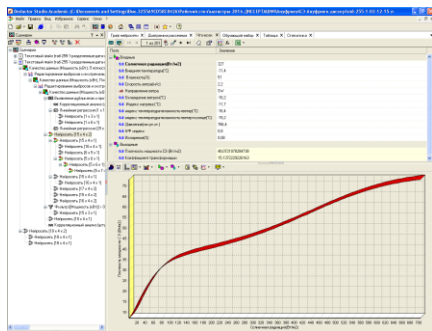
Statistica Studio Academic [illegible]

Файл Правка Вид Избранное Сервис Окно ?

Сценарий

Граф нейросети | Диалоговые результаты | Описание | Обучающий набор | Таблица | Статистика

Тема | Значение

Входные

Сглаживание (нормировки)(%)

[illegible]

Выходные

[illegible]